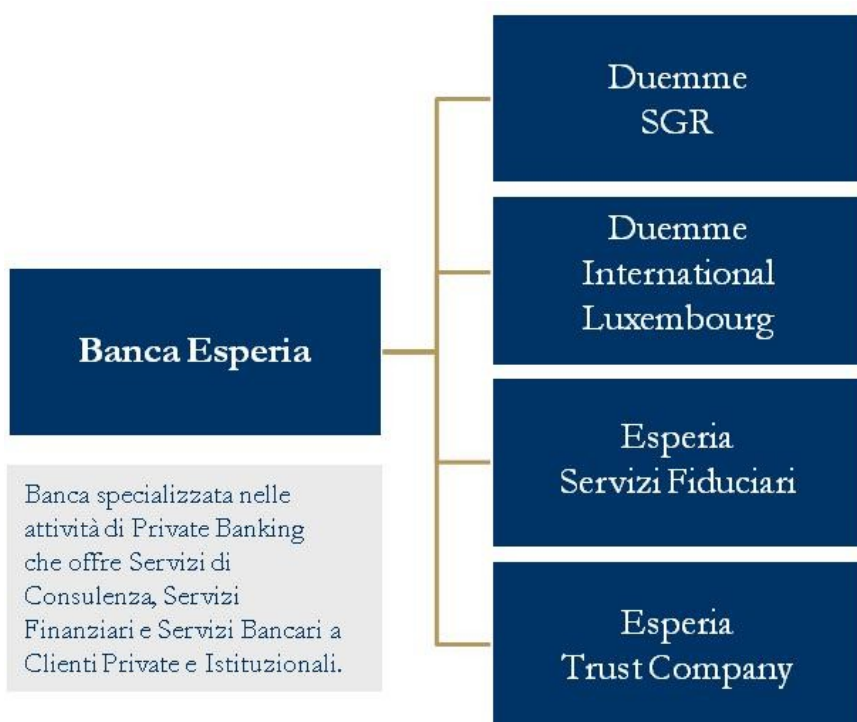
Banca Esperia

Banca specializzata nelle attività di Private Banking che offre Servizi di Consulenza, Servizi Finanziari e Servizi Bancari a Clienti Private e Istituzionali.

Duemme SGR

Duemme International Luxembourg

Esperia Servizi Fiduciari

Esperia Trust Company